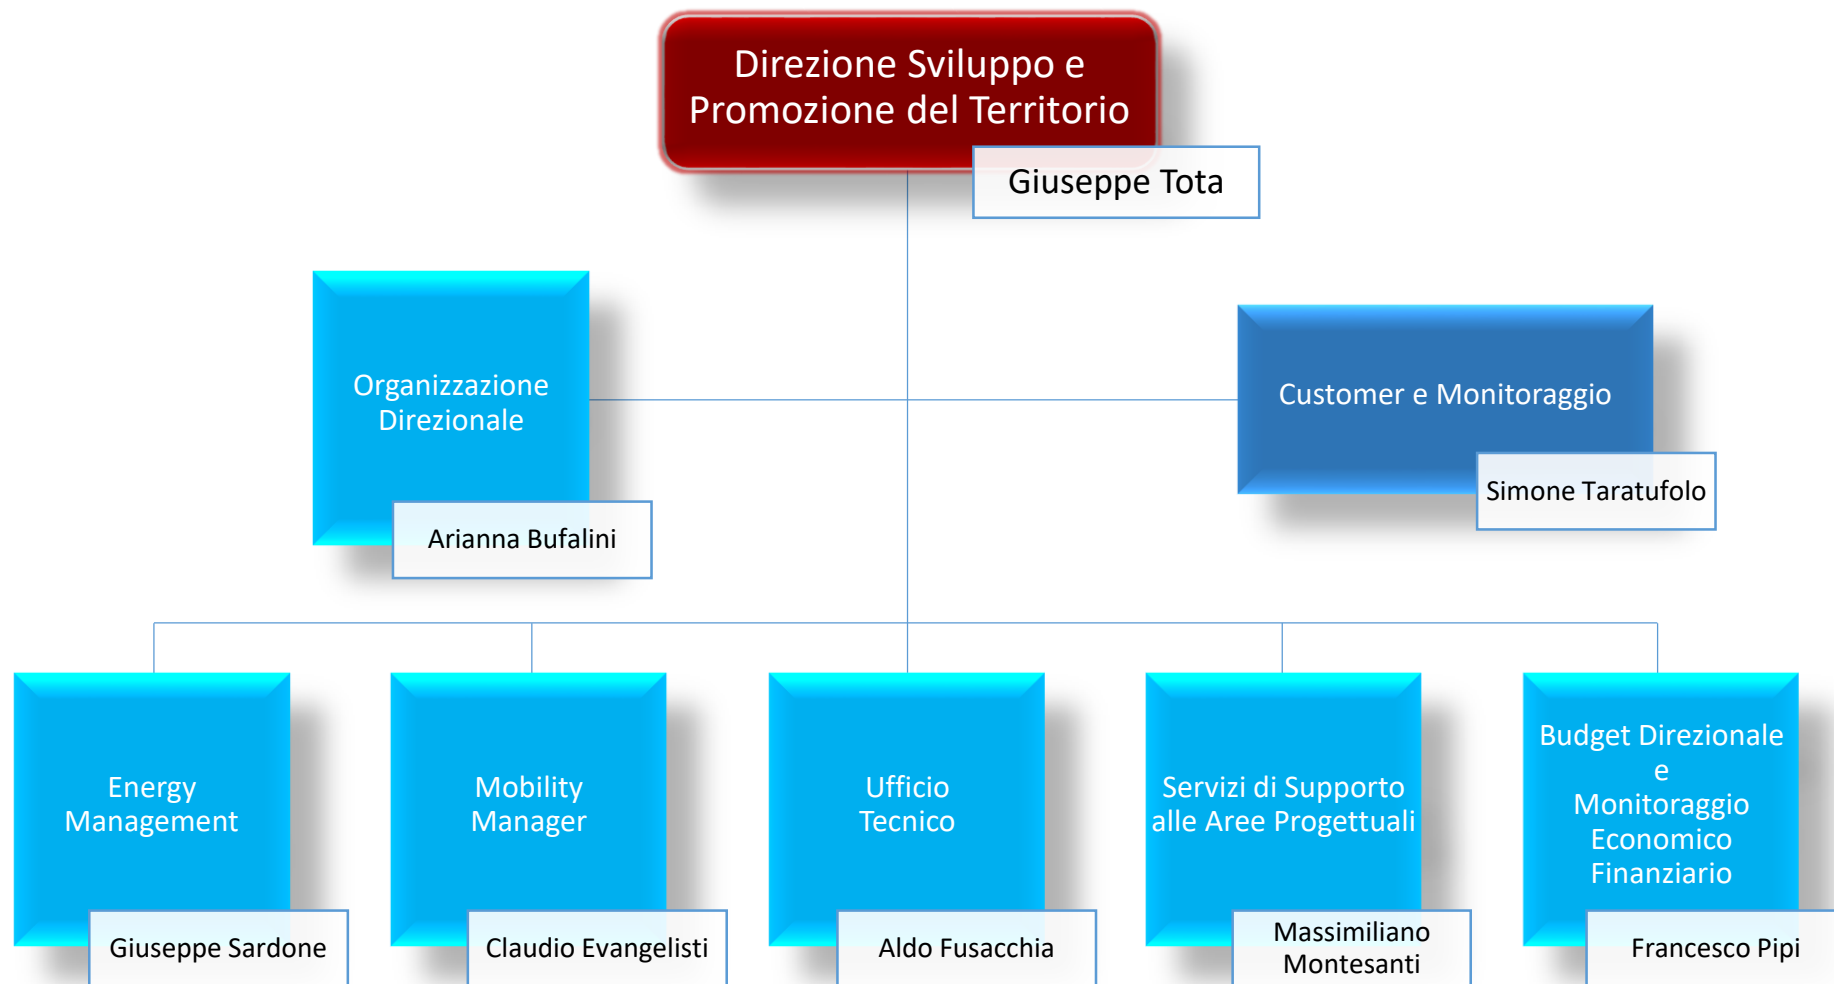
Direzione Sviluppo e Promozione del Territorio

Giuseppe Tota

Organizzazione Direzionale

Arianna Bufalini

Customer e Monitoraggio

Simone Taratufolo

Energy Management

Giuseppe Sardone

Mobility Manager

Claudio Evangelisti

Ufficio Tecnico

Aldo Fusacchia

Servizi di Supporto alle Aree Progettuali

Massimiliano Montesanti

Budget Direzionale e Monitoraggio Economico Finanziario

Francesco Pipi